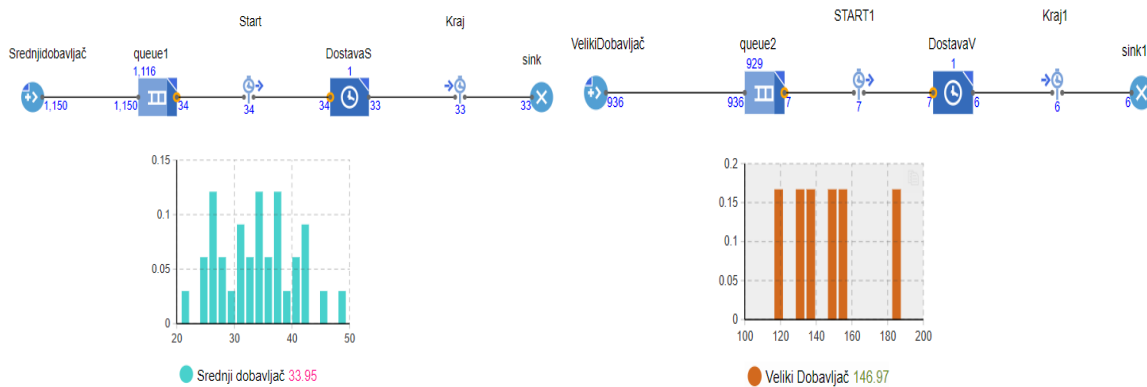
Srednjidobavljač 1,150
queue1 1,116 1,150 34
Start 34
DostavaS 1 34 33
Kraj 33
sink 33

0.15
0.1
0.05
0
20 30 40 50

Srednji dobavljač 33.95

VelikiDobavljač 936
queue2 929 936 7
START1 7
DostavaV 1 7 6
Kraj1 6
sink1 6

0.2
0.15
0.1
0.05
0
100 120 140 160 180 200

Veliki Dobavljač 146.97